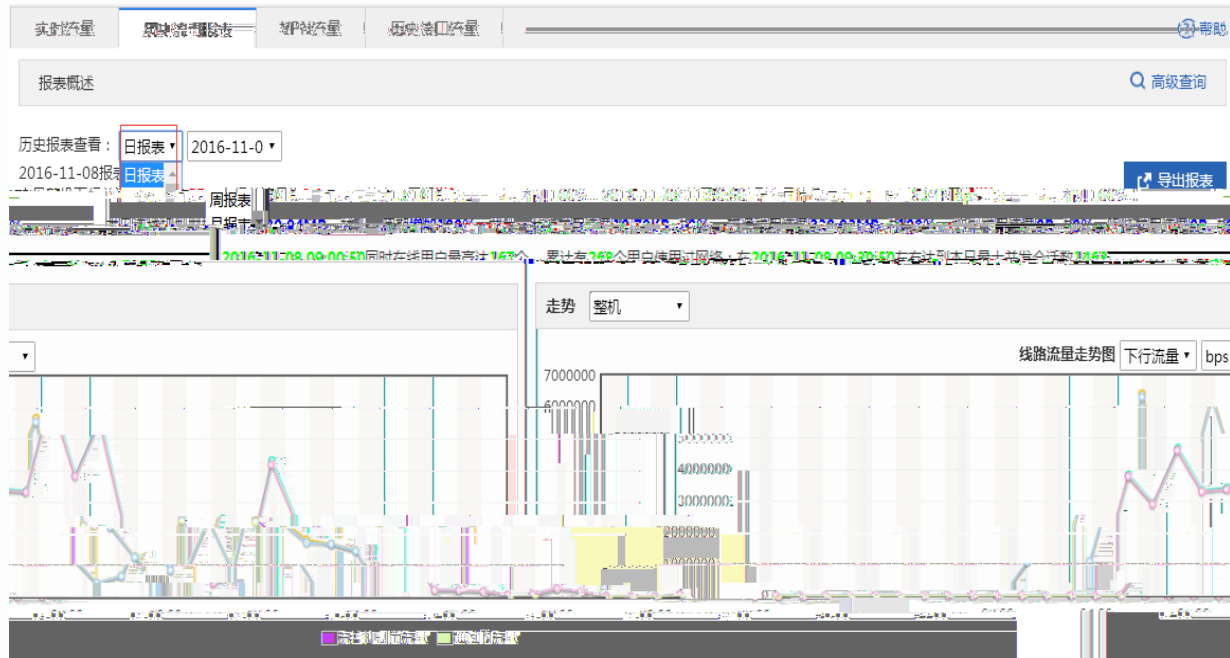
实时流量 历史流量报表 WiFi流量 历史接口流量 帮助

报表概述 高级查询

历史报表查看： 日报表 2016-11-0

2016-11-08报

日报表

周报表

日报表

导出报表

2016-11-08 09:00:50同时在线用户最高达 167个，累计有 268个用户使用过网络，在 2016-11-08 09:30:50

走势 整机

线路流量走势图 下行流量 bps

7000000

6000000

4000000

3000000

2000000